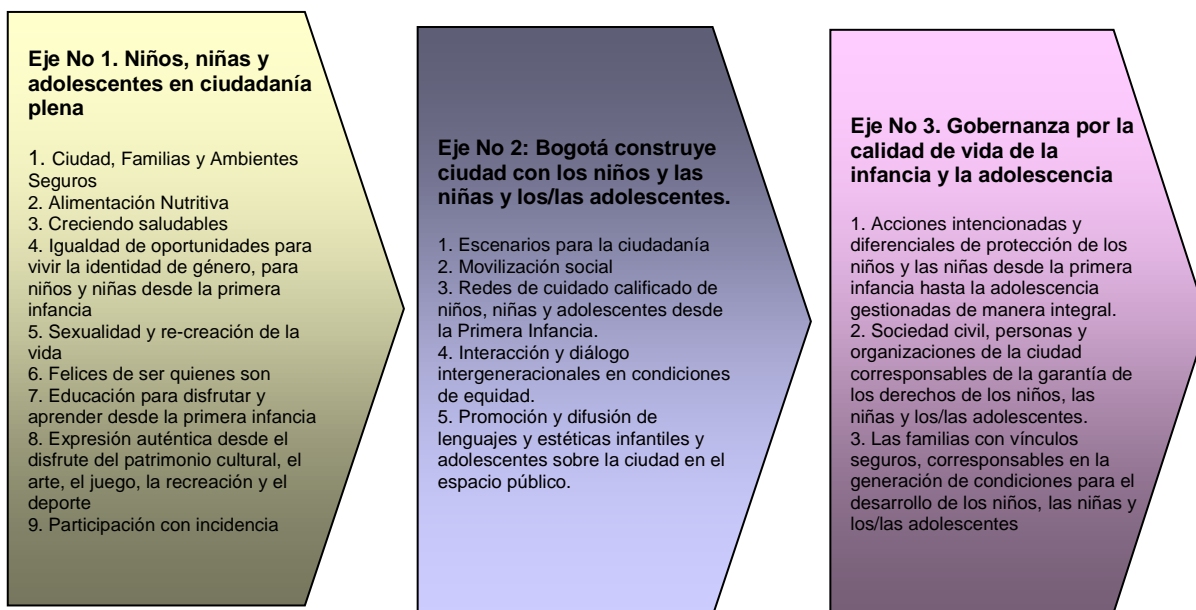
**Eje No 1. Niños, niñas y adolescentes en ciudadanía plena**

1. Ciudad, Familias y Ambientes Seguros
2. Alimentación Nutritiva
3. Creciendo saludables
4. Igualdad de oportunidades para vivir la identidad de género, para niños y niñas desde la primera infancia
5. Sexualidad y re-creación de la vida
6. Felices de ser quienes son
7. Educación para disfrutar y aprender desde la primera infancia
8. Expresión auténtica desde el disfrute del patrimonio cultural, el arte, el juego, la recreación y el deporte
9. Participación con incidencia

**Eje No 2: Bogotá construye ciudad con los niños y las niñas y los/las adolescentes.**

1. Escenarios para la ciudadanía
2. Movilización social
3. Redes de cuidado calificado de niños, niñas y adolescentes desde la Primera Infancia.
4. Interacción y diálogo intergeneracionales en condiciones de equidad.
5. Promoción y difusión de lenguajes y estéticas infantiles y adolescentes sobre la ciudad en el espacio público.

**Eje No 3. Gobernanza por la calidad de vida de la infancia y la adolescencia**

1. Acciones intencionadas y diferenciales de protección de los niños y las niñas desde la primera infancia hasta la adolescencia gestionadas de manera integral.
2. Sociedad civil, personas y organizaciones de la ciudad corresponsables de la garantía de los derechos de los niños, las niñas y los/las adolescentes.
3. Las familias con vínculos seguros, corresponsables en la generación de condiciones para el desarrollo de los niños, las niñas y los/las adolescentes